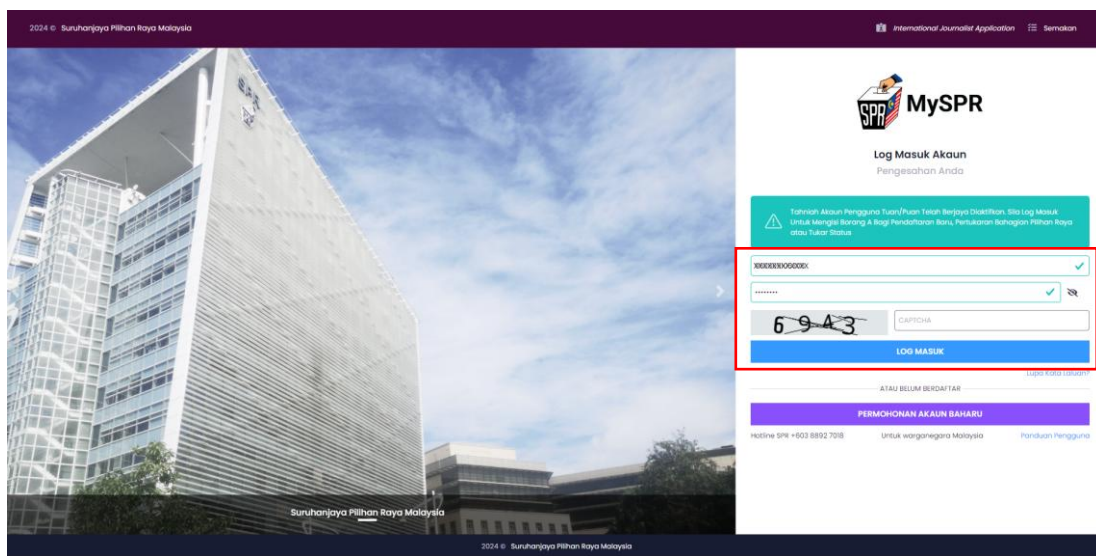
2024 © Suruhanjaya Pilihan Raya Malaysia

International Journalist Application Semakan

SPR MySPR

Log Masuk Akaun

Pengesahan Anda

Tahniah Akaun Pengguna Tuan/Puan Telah Berjaya Diaktifkan. Sila Log Masuk Untuk Mengisi Borang A Bagi Pendaftaran Baru, Pertukaran Bahagian Pilihan Raya atau Tukar Status

XXXXXXXXXXXX

.........

6943

CAPTCHA

LOG MASUK

Lupa Kata Laluan?

ATAU BELUM BERDAFTAR

PERMOHONAN AKAUN BAHARU

Hotline SPR +603 8892 7018

Untuk warganegara Malaysia

Panduan Pengguna

Suruhanjaya Pilihan Raya Malaysia

2024 © Suruhanjaya Pilihan Raya Malaysia